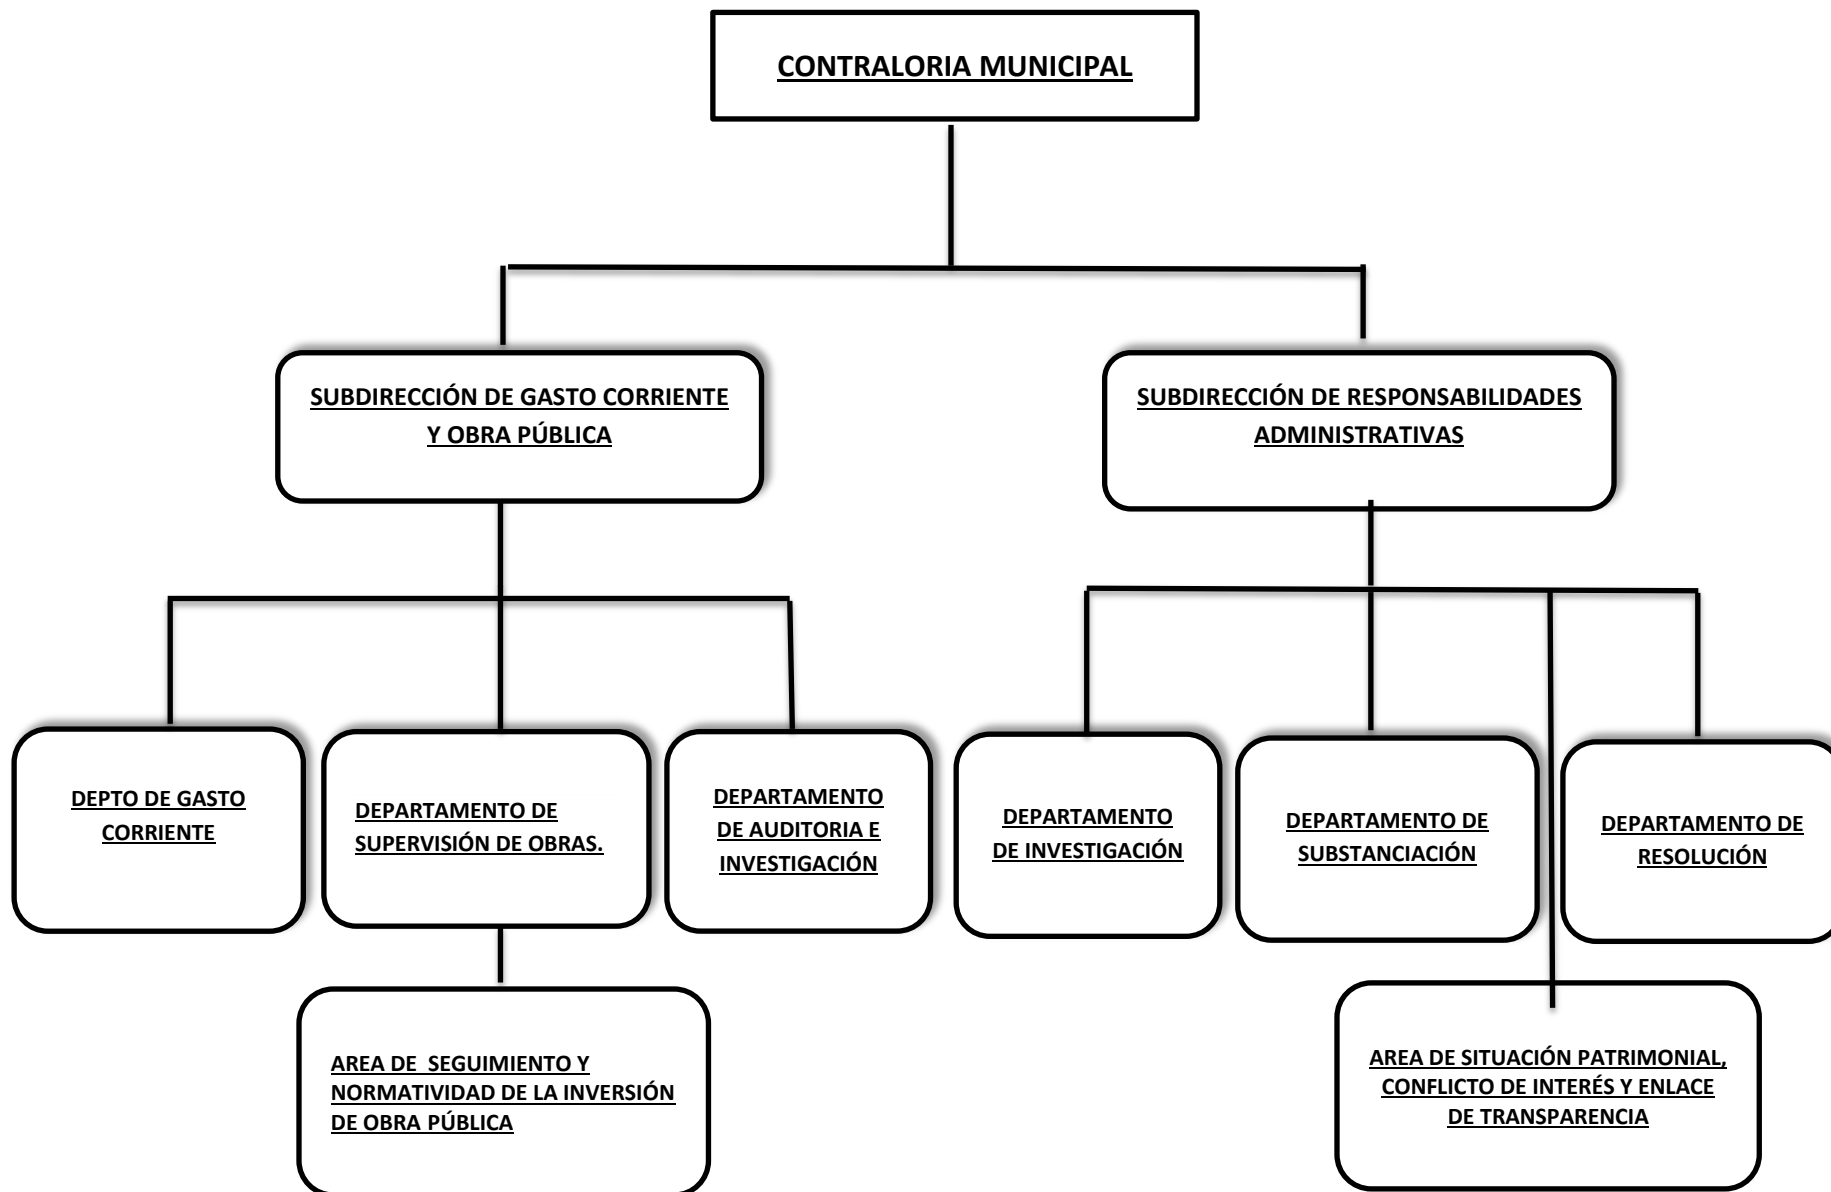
CONTRALORIA MUNICIPAL

SUBDIRECCIÓN DE GASTO CORRIENTE Y OBRA PÚBLICA

SUBDIRECCIÓN DE RESPONSABILIDADES ADMINISTRATIVAS

DEPTO DE GASTO CORRIENTE

DEPARTAMENTO DE SUPERVISIÓN DE OBRAS.

DEPARTAMENTO DE AUDITORIA E INVESTIGACIÓN

DEPARTAMENTO DE INVESTIGACIÓN

DEPARTAMENTO DE SUBSTANCIACIÓN

DEPARTAMENTO DE RESOLUCIÓN

AREA DE SEGUIMIENTO Y NORMATIVIDAD DE LA INVERSIÓN DE OBRA PÚBLICA

AREA DE SITUACIÓN PATRIMONIAL, CONFLICTO DE INTERÉS Y ENLACE DE TRANSPARENCIA